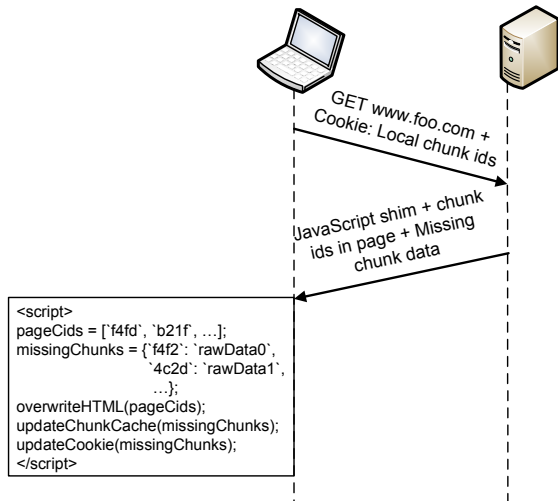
GET www.foo.com + Cookie: Local chunk ids

JavaScript shim + chunk ids in page + Missing chunk data

<script>
pageCids = [`f4fd`, `b21f`, …];
missingChunks = {`f4f2`: `rawData0`,
`4c2d`: `rawData1`,
…};
overwriteHTML(pageCids);
updateChunkCache(missingChunks);
updateCookie(missingChunks);
</script>